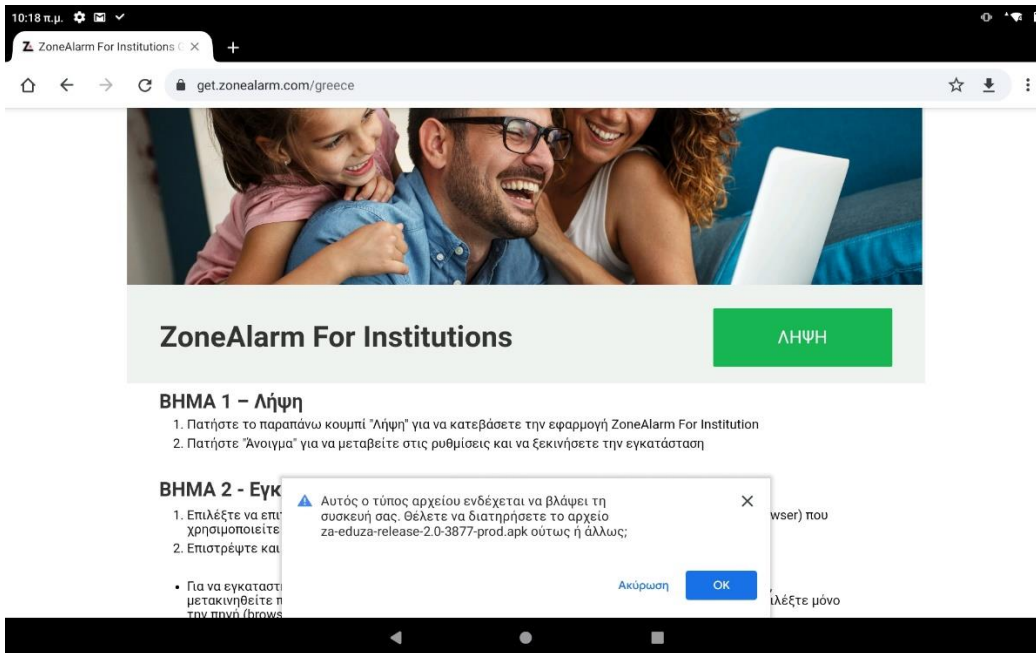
10:18 π.μ.

ZonеAlarm For Institutions

get.zonealarm.com/greece

ZoneAlarm For Institutions

ΛΗΨΗ

ΒΗΜΑ 1 – Λήψη

1. Πατήστε το παραπάνω κουμπί "Λήψη" για να κατεβάσετε την εφαρμογή ZoneAlarm For Institution
2. Πατήστε "Άνοιγμα" για να μεταβείτε στις ρυθμίσεις και να ξεκινήσετε την εγκατάσταση

ΒΗΜΑ 2 - Εγκ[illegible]

1. Επιλέξτε να επι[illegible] χρησιμοποιείτε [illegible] wser) που
2. Επιστρέψτε και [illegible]

• Για να εγκαταστ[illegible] μετακινηθείτε π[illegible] την πηγή (brows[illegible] ιλέξτε μόνο

Αυτός ο τύπος αρχείου ενδέχεται να βλάψει τη συσκευή σας. Θέλετε να διατηρήσετε το αρχείο za-eduza-release-2.0-3877-prod.apk ούτως ή άλλως;

Ακύρωση

OK